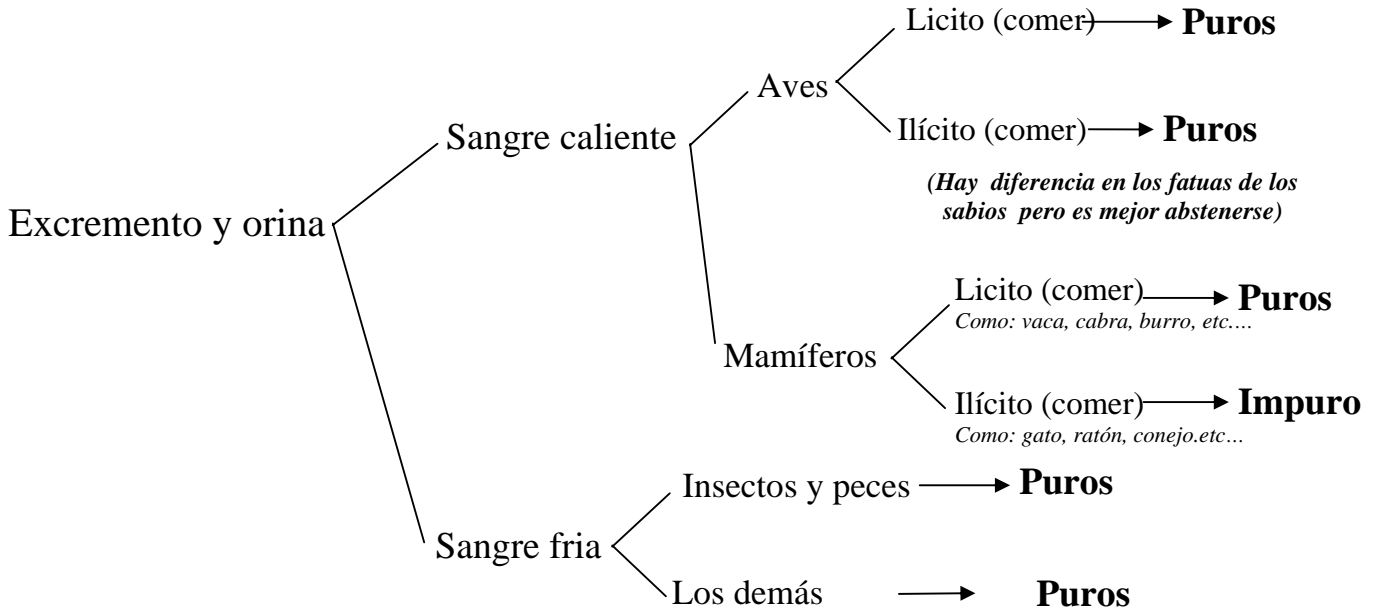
Excremento y orina

Sangre caliente

Aves

Licito (comer) → **Puros**

Ilícito (comer) → **Puros**

*(Hay diferencia en los fatuas de los sabios pero es mejor abstenerse)*

Mamíferos

Licito (comer) → **Puros**
*Como: vaca, cabra, burro, etc.…*

Ilícito (comer) → **Impuro**
*Como: gato, ratón, conejo.etc…*

Sangre fria

Insectos y peces → **Puros**

Los demás → **Puros**